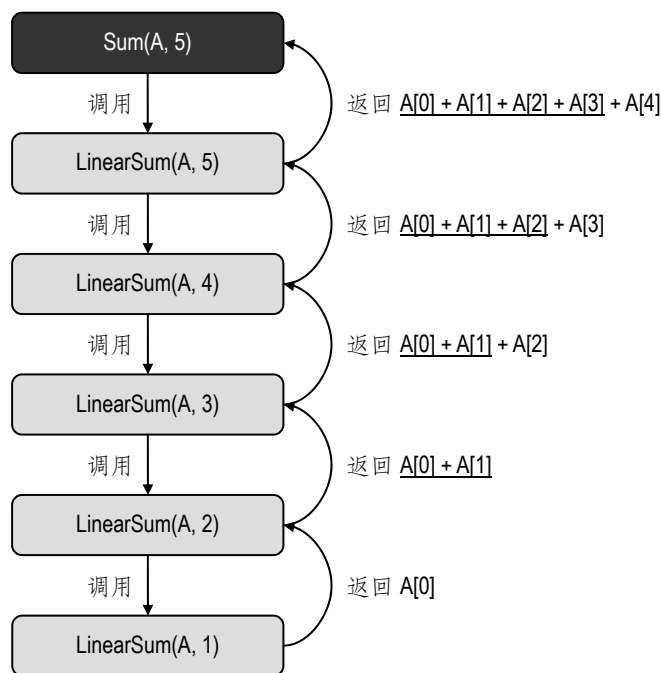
Sum(A, 5)

调用

返回 A[0] + A[1] + A[2] + A[3] + A[4]

LinearSum(A, 5)

调用

返回 A[0] + A[1] + A[2] + A[3]

LinearSum(A, 4)

调用

返回 A[0] + A[1] + A[2]

LinearSum(A, 3)

调用

返回 A[0] + A[1]

LinearSum(A, 2)

调用

返回 A[0]

LinearSum(A, 1)